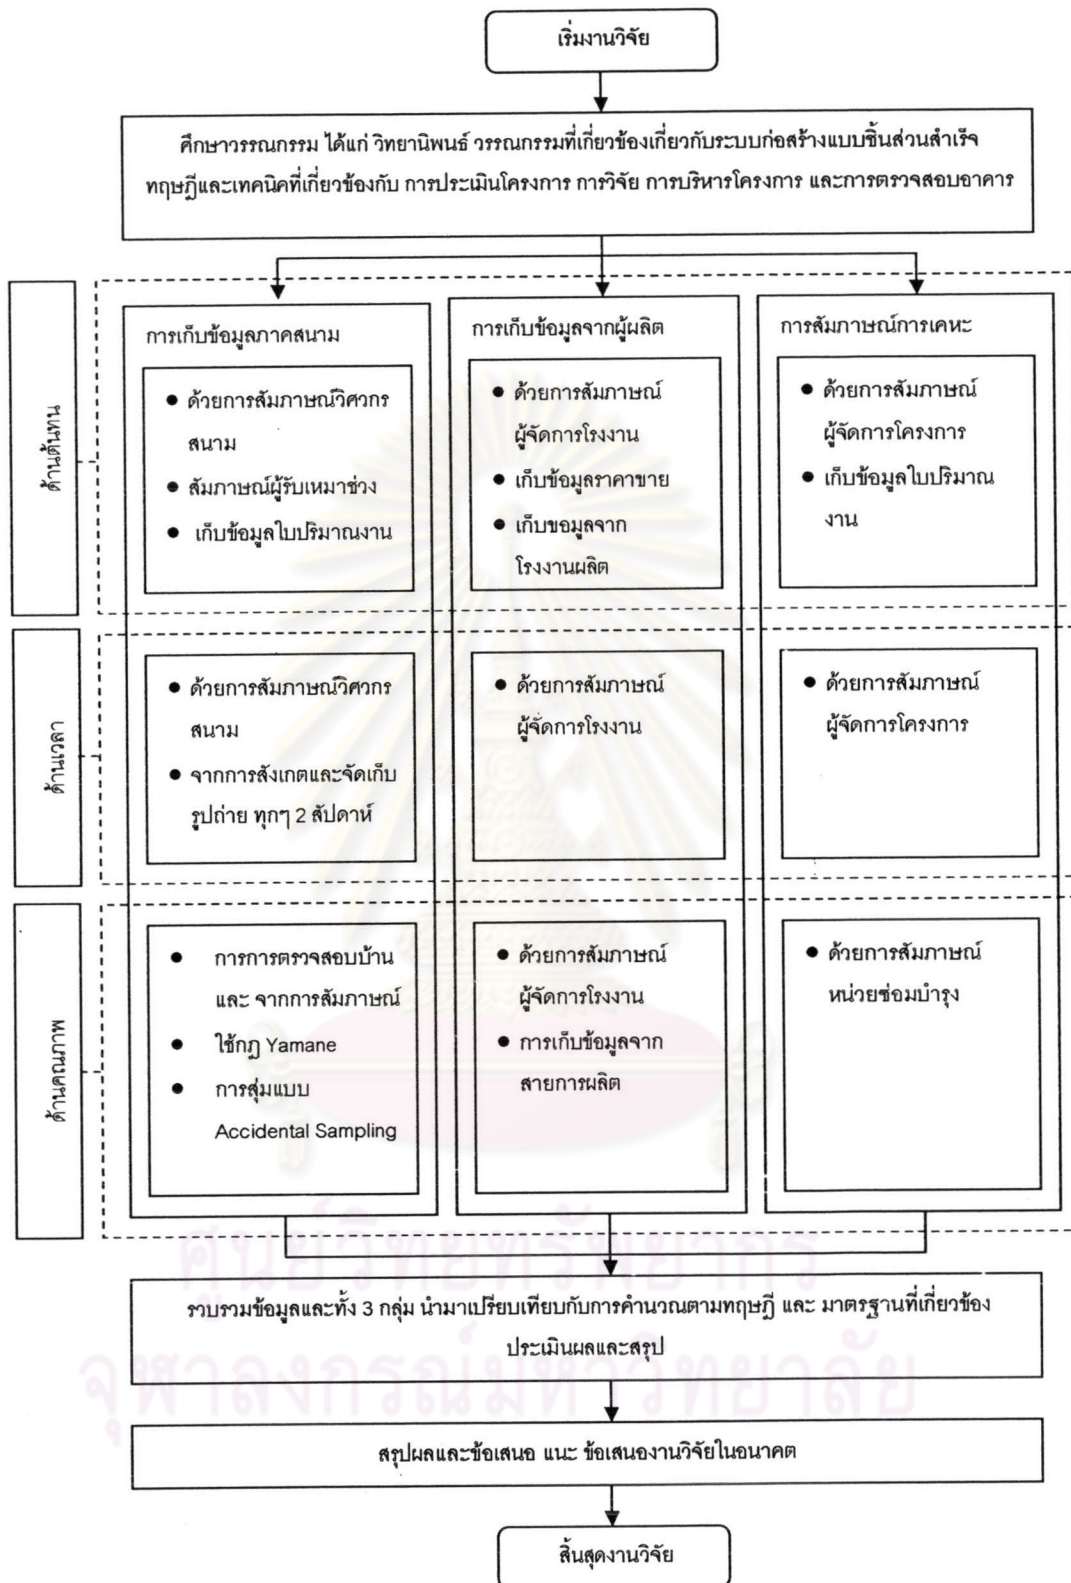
เริ่มงานวิจัย

ศึกษาวรรณกรรม ได้แก่ วิทยานิพนธ์ วรรณกรรมที่เกี่ยวข้องเกี่ยวกับระบบก่อสร้างแบบชิ้นส่วนสำเร็จ ทฤษฎีและเทคนิคที่เกี่ยวข้องกับ การประเมินโครงการ การวิจัย การบริหารโครงการ และการตรวจสอบอาคาร

ด้านต้นทุน

การเก็บข้อมูลภาคสนาม
- ด้วยการสัมภาษณ์วิศวกรสนาม
- สัมภาษณ์ผู้รับเหมาช่วง
- เก็บข้อมูลใบปริมาณงาน

การเก็บข้อมูลจากผู้ผลิต
- ด้วยการสัมภาษณ์ผู้จัดการโรงงาน
- เก็บข้อมูลราคาขาย
- เก็บขอมูลจากโรงงานผลิต

การสัมภาษณ์การเคหะ
- ด้วยการสัมภาษณ์ผู้จัดการโครงการ
- เก็บข้อมูลใบปริมาณงาน

ด้านเวลา

- ด้วยการสัมภาษณ์วิศวกรสนาม
- จากการสังเกตและจัดเก็บรูปถ่าย ทุกๆ 2 สัปดาห์

- ด้วยการสัมภาษณ์ผู้จัดการโรงงาน

- ด้วยการสัมภาษณ์ผู้จัดการโครงการ

ด้านคุณภาพ

- การการตรวจสอบบ้าน และ จากการสัมภาษณ์
- ใช้กฎ Yamane
- การสุ่มแบบ Accidental Sampling

- ด้วยการสัมภาษณ์ผู้จัดการโรงงาน
- การเก็บข้อมูลจากสายการผลิต

- ด้วยการสัมภาษณ์หน่วยซ่อมบำรุง

รวบรวมข้อมูลและทั้ง 3 กลุ่ม นำมาเปรียบเทียบกับการคำนวณตามทฤษฎี และ มาตรฐานที่เกี่ยวข้อง ประเมินผลและสรุป

สรุปผลและข้อเสนอ แนะ ข้อเสนองานวิจัยในอนาคต

สิ้นสุดงานวิจัย

ศูนย์วิทยทรัพยากร
จุฬาลงกรณ์มหาวิทยาลัย